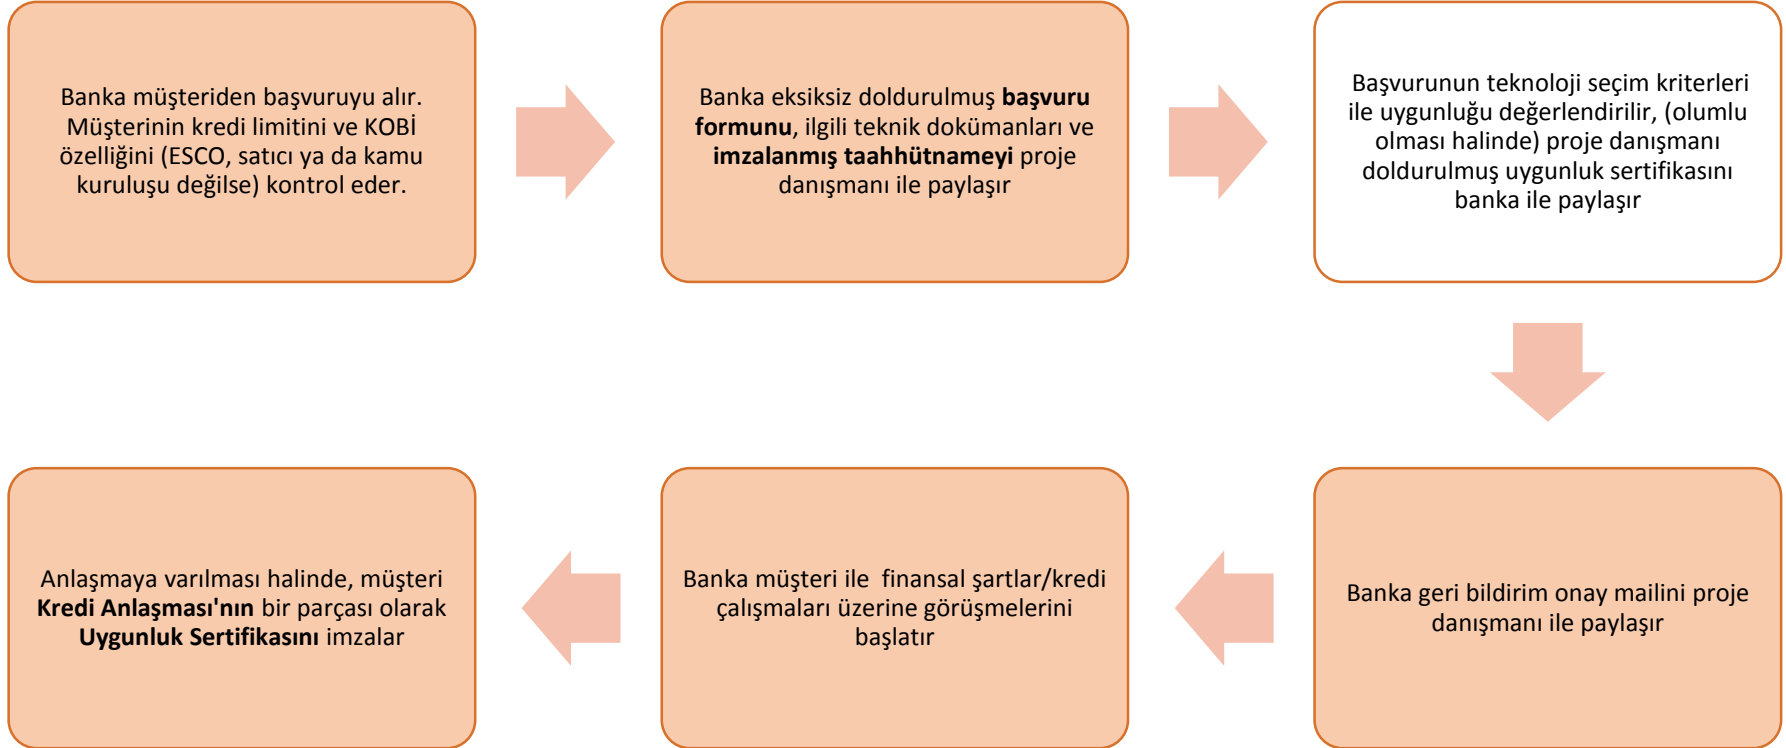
Banka müşteriden başvuruyu alır. Müşterinin kredi limitini ve KOBİ özelliğini (ESCO, satıcı ya da kamu kuruluşu değilse) kontrol eder.

Banka eksiksiz doldurulmuş **başvuru formunu**, ilgili teknik dokümanları ve **imzalanmış taahhütnameyi** proje danışmanı ile paylaşır

Başvurunun teknoloji seçim kriterleri ile uygunluğu değerlendirilir, (olumlu olması halinde) proje danışmanı doldurulmuş uygunluk sertifikasını banka ile paylaşır

Banka geri bildirim onay mailini proje danışmanı ile paylaşır

Banka müşteri ile finansal şartlar/kredi çalışmaları üzerine görüşmelerini başlatır

Anlaşmaya varılması halinde, müşteri **Kredi Anlaşması'nın** bir parçası olarak **Uygunluk Sertifikasını** imzalar